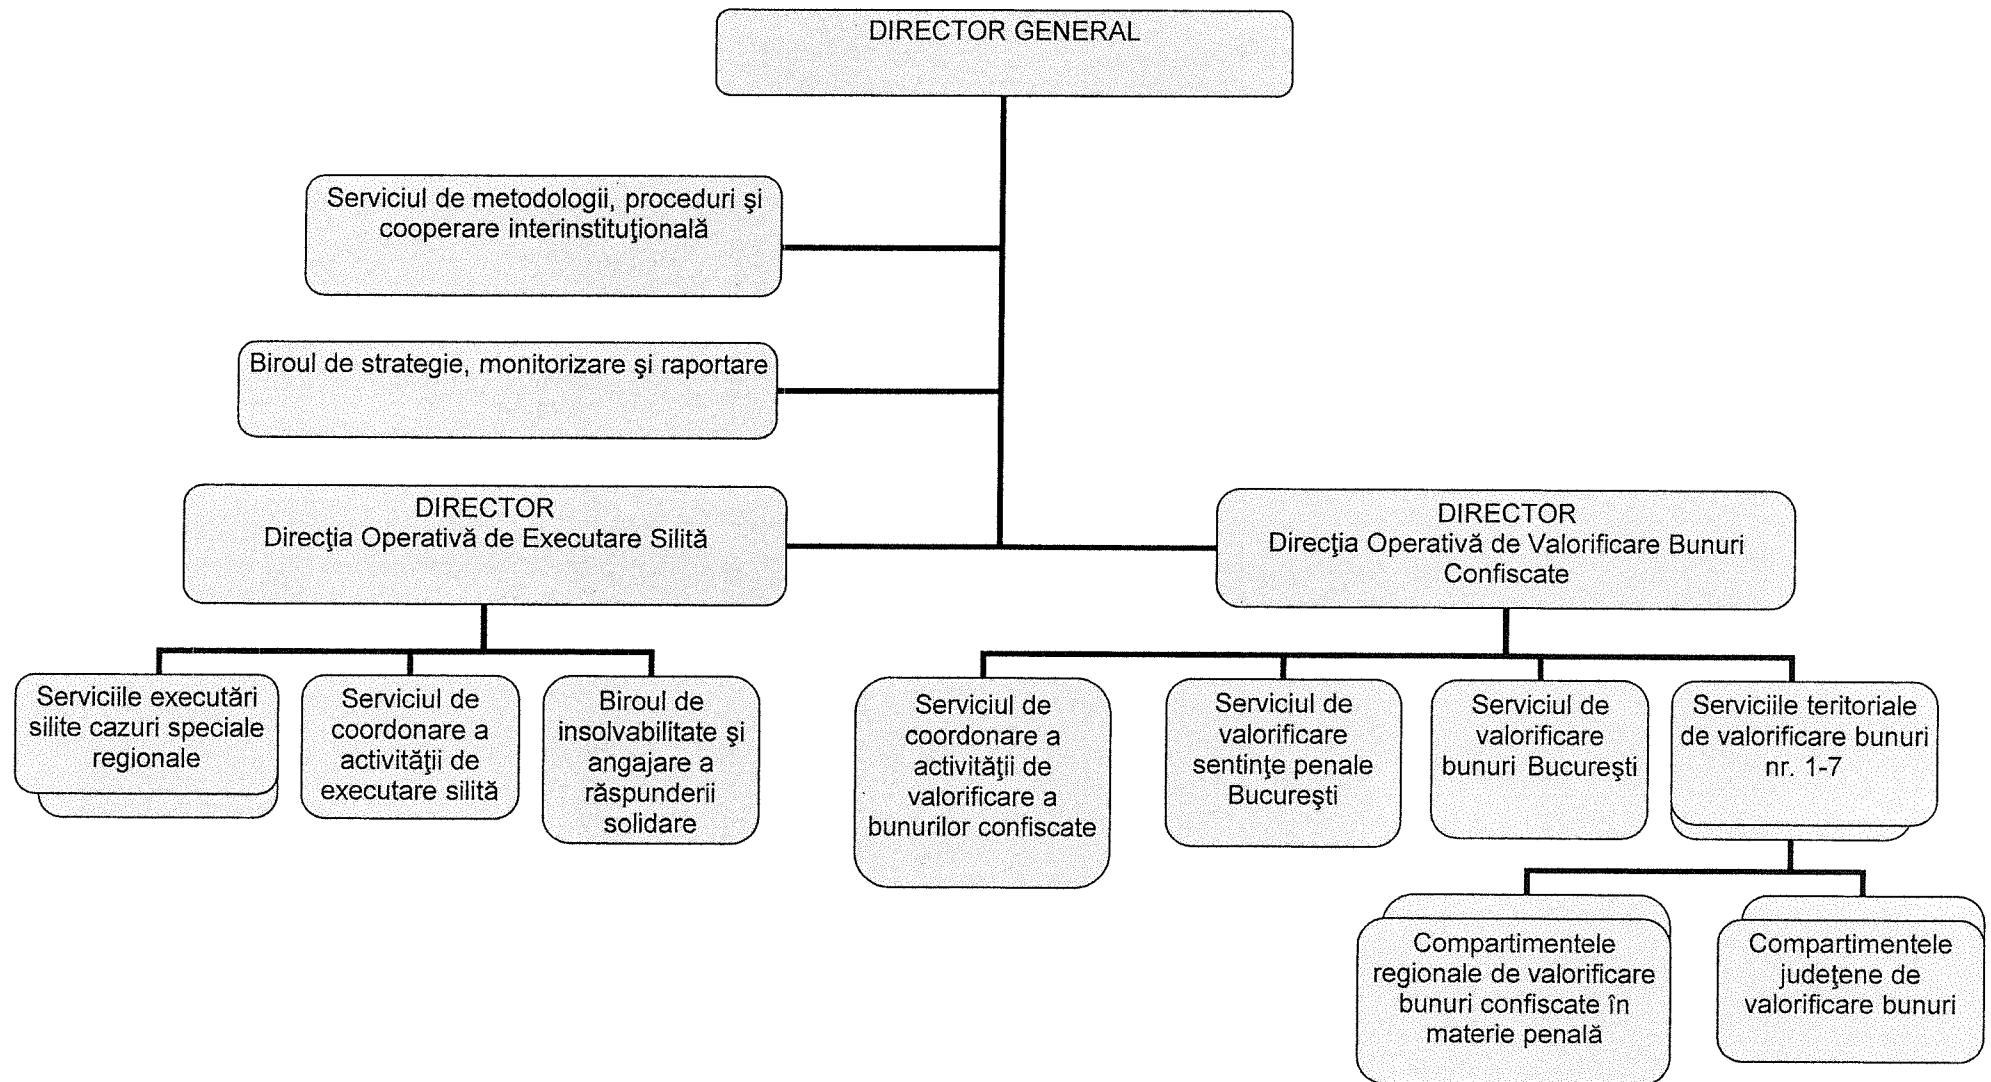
DIRECTOR GENERAL

Serviciul de metodologii, proceduri şi cooperare interinstituţională

Biroul de strategie, monitorizare şi raportare

DIRECTOR
Direcţia Operativă de Executare Silită

DIRECTOR
Direcţia Operativă de Valorificare Bunuri Confiscate

Serviciile executări silite cazuri speciale regionale

Serviciul de coordonare a activităţii de executare silită

Biroul de insolvabilitate şi angajare a răspunderii solidare

Serviciul de coordonare a activităţii de valorificare a bunurilor confiscate

Serviciul de valorificare sentinţe penale Bucureşti

Serviciul de valorificare bunuri Bucureşti

Serviciile teritoriale de valorificare bunuri nr. 1-7

Compartimentele regionale de valorificare bunuri confiscate în materie penală

Compartimentele judeţene de valorificare bunuri